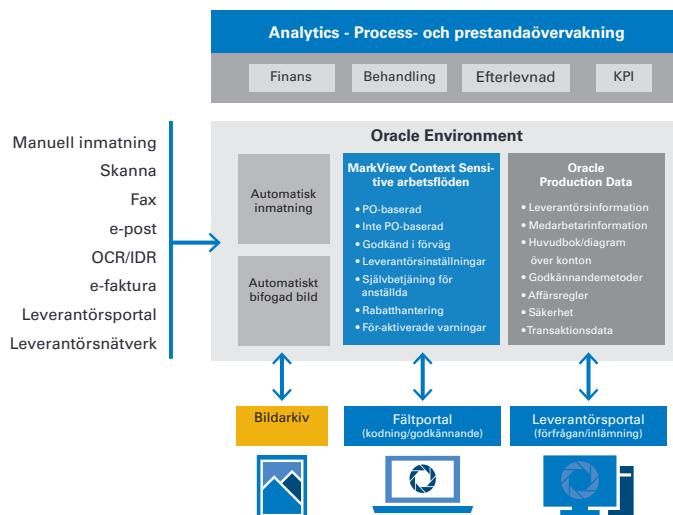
Analytics - Process- och prestandaövervakning

Finans

Behandling

Efterlevnad

KPI

Manuell inmatning
Skanna
Fax
e-post
OCR/IDR
e-faktura
Leverantörsportal
Leverantörsnätverk

Oracle Environment

Automatisk inmatning

Automatiskt bifogad bild

MarkView Context Sensitive arbetsflöden

• PO-baserad
• Inte PO-baserad
• Godkänd i förväg
• Leverantörsinställningar
• Självbetjäning för anställda
• Rabatthantering
• För-aktiverade varningar

Oracle Production Data

• Leverantörsinformation
• Medarbetarinformation
• Huvudbok/diagram över konton
• Godkännandemetoder
• Affärsregler
• Säkerhet
• Transaktionsdata

Bildarkiv

Fältportal
(kodning/godkännande)

Leverantörsportal
(förfrågan/inlämning)